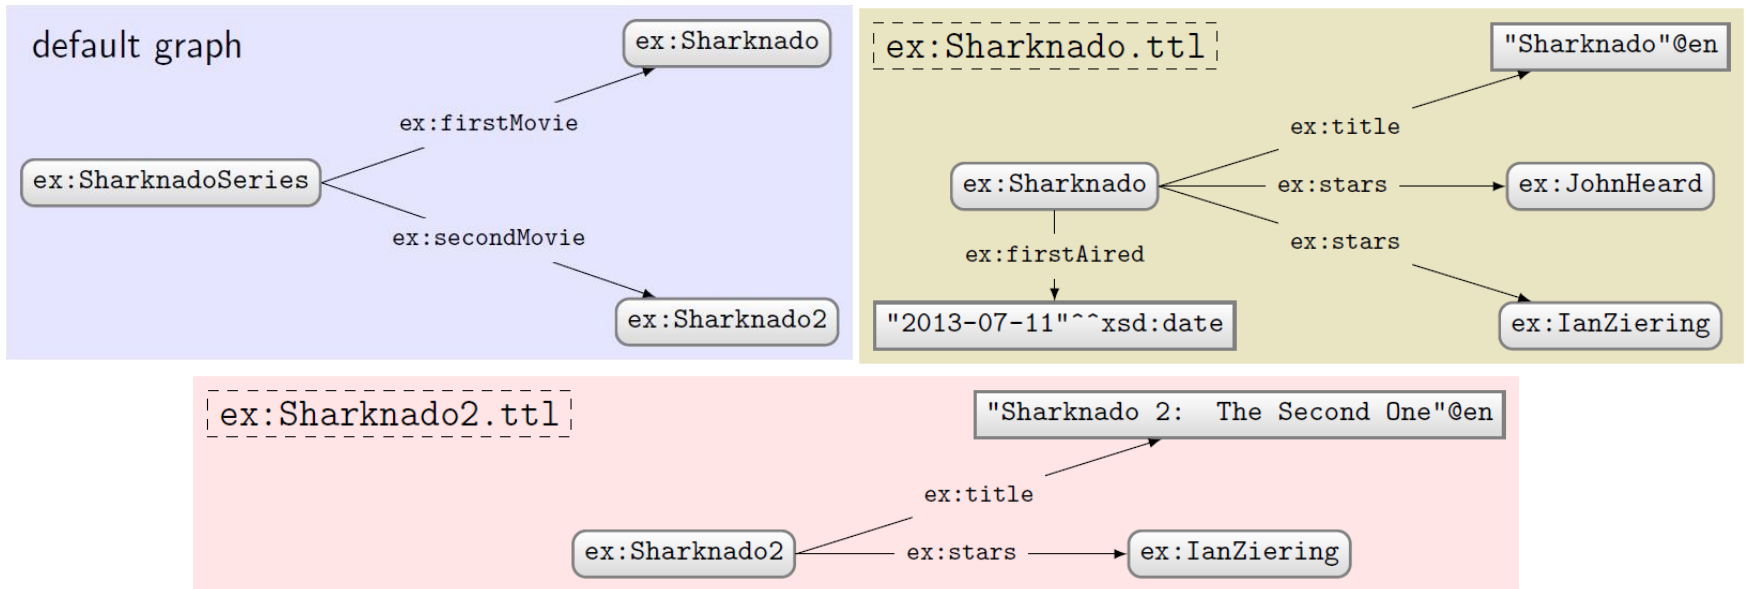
default graph

ex:Sharknado

ex:firstMovie

ex:SharknadoSeries

ex:secondMovie

ex:Sharknado2

ex:Sharknado.ttl

"Sharknado"@en

ex:title

ex:Sharknado

ex:stars

ex:JohnHeard

ex:stars

ex:firstAired

"2013-07-11"^^xsd:date

ex:IanZiering

ex:Sharknado2.ttl

"Sharknado 2: The Second One"@en

ex:title

ex:Sharknado2

ex:stars

ex:IanZiering